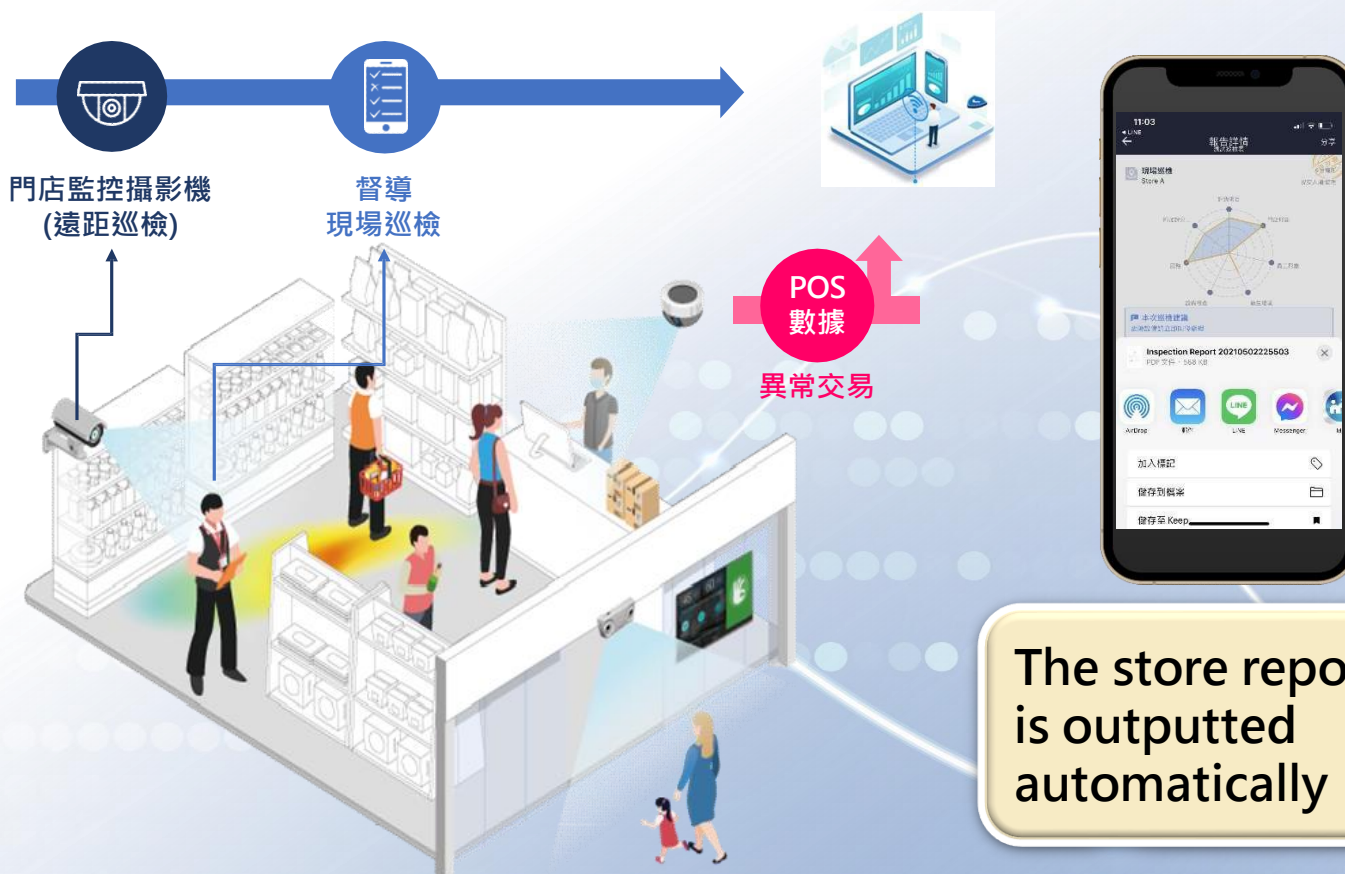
門店監控攝影機
(遠距巡檢)

督導
現場巡檢

POS
數據

異常交易

11:03
◀ LINE
報告詳情
分享
現場巡檢
Store A
本次巡檢建議
Inspection Report 20210502225503
PDF 文件 · 568 KB
AirDrop
LINE
Messenger
加入標記
儲存到檔案
儲存至 Keep

The store repo
is outputted
automatically